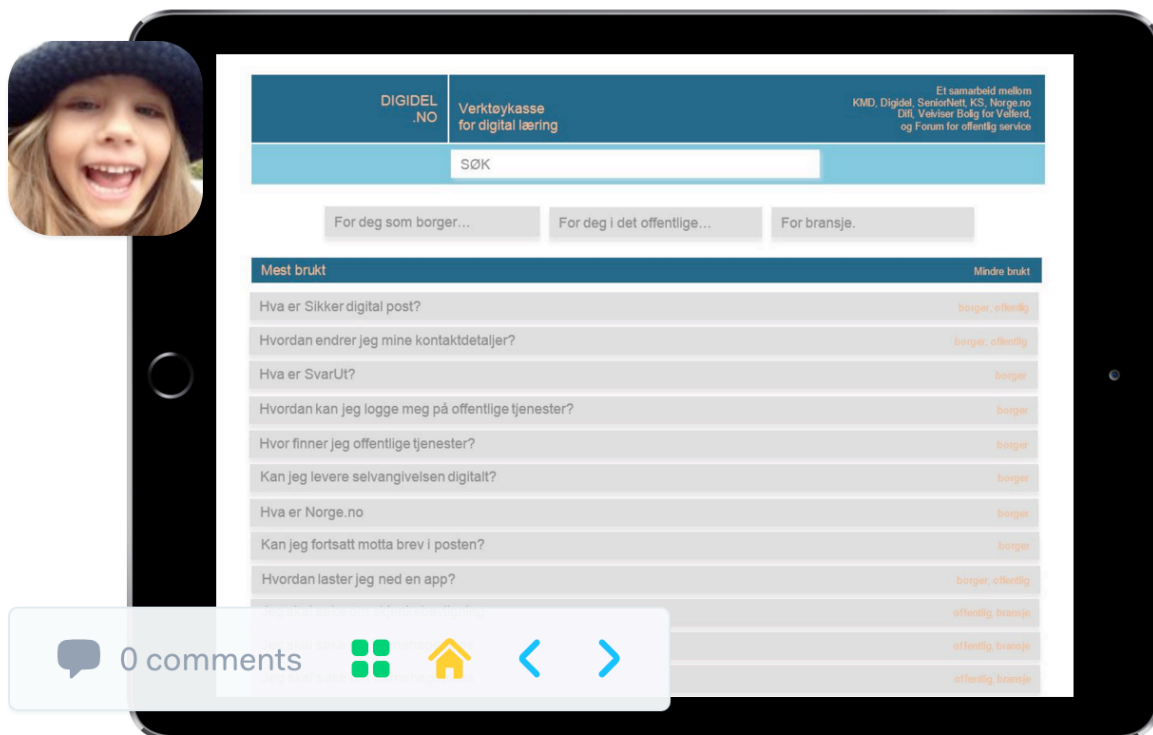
DIGIDEL .NO

Verktøykasse for digital læring

Et samarbeid mellom KMD, Digidel, SeniorNett, KS, Norge.no Difi, Veiviser Bolig for Velferd, og Forum for offentlig service

SØK

For deg som borger...

For deg i det offentlige...

For bransje.

Mest brukt

Mindre brukt

Hva er Sikker digital post? borger, offentlig

Hvordan endrer jeg mine kontaktdetaljer? borger, offentlig

Hva er SvarUt? borger

Hvordan kan jeg logge meg på offentlige tjenester? borger

Hvor finner jeg offentlige tjenester? borger

Kan jeg levere selvangivelsen digitalt? borger

Hva er Norge.no borger

Kan jeg fortsatt motta brev i posten? borger

Hvordan laster jeg ned en app? borger, offentlig

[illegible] offentlig, bransje

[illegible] offentlig, bransje

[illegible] offentlig, bransje

0 comments